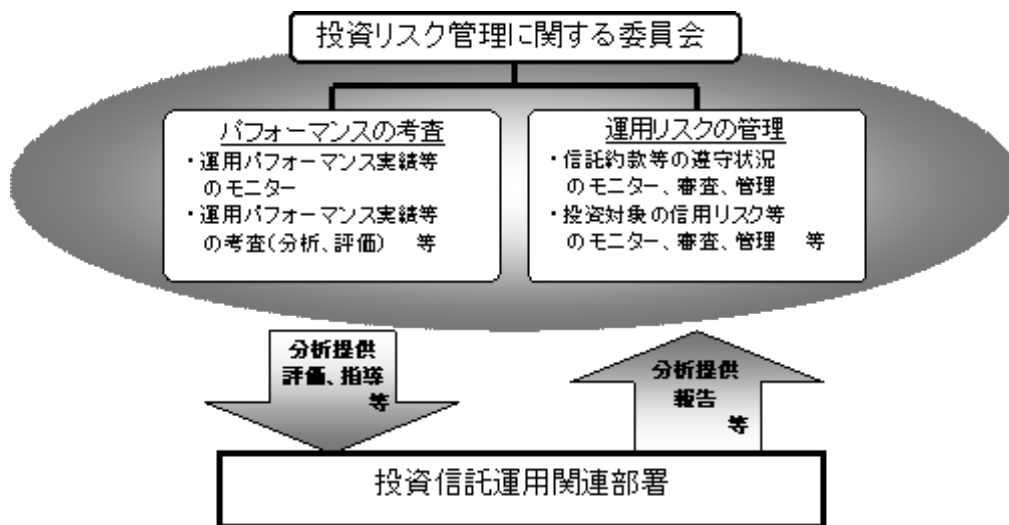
投資リスク管理に関する委員会

パフォーマンスの考査
・運用パフォーマンス実績等のモニター
・運用パフォーマンス実績等の考査(分析、評価)　等

運用リスクの管理
・信託約款等の遵守状況のモニター、審査、管理
・投資対象の信用リスク等のモニター、審査、管理　等

分析提供
評価、指導
等

分析提供
報告
等

投資信託運用関連部署